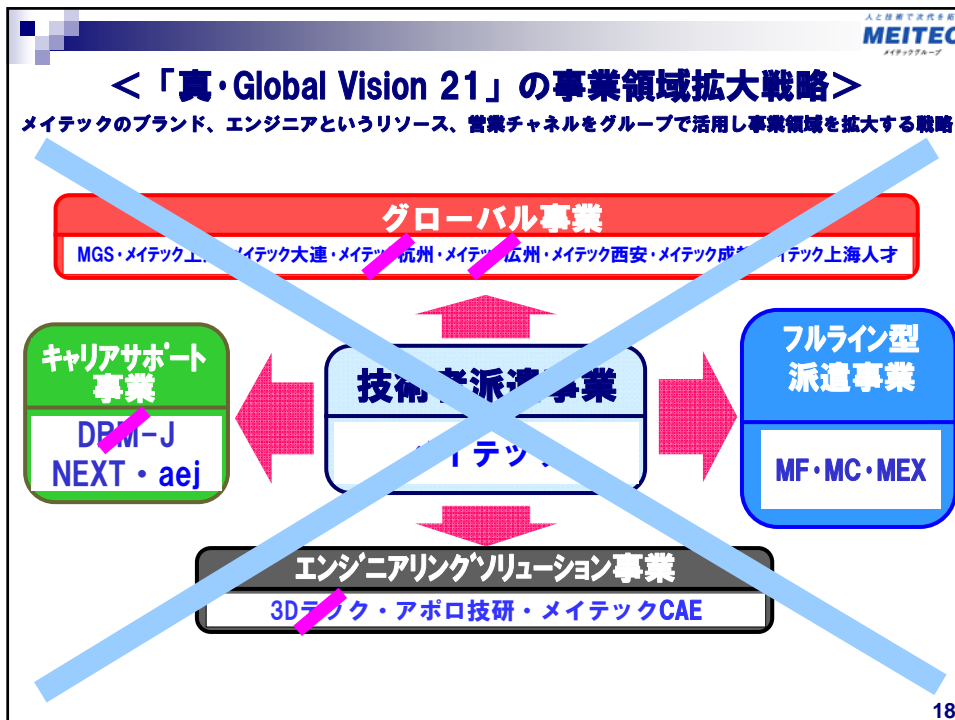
人と技術で次代を拓

MEITEC

メイテックグループ

＜「真・Global Vision 21」の事業領域拡大戦略＞

メイテックのブランド、エンジニアというリソース、営業チャネルをグループで活用し事業領域を拡大する戦略

グローバル事業

MGS・メイテック上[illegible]メイテック大連・メイテッ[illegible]杭州・メイテッ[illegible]広州・メイテック西安・メイテック成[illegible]メイテック上海人才

キャリアサポート事業

D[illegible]M－J
NEXT・aej

技術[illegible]派遣事業

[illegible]イテック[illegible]

フルライン型派遣事業

MF・MC・MEX

エンジニアリングソリューション事業

3Dテ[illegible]ク・アポロ技研・メイテックCAE

18